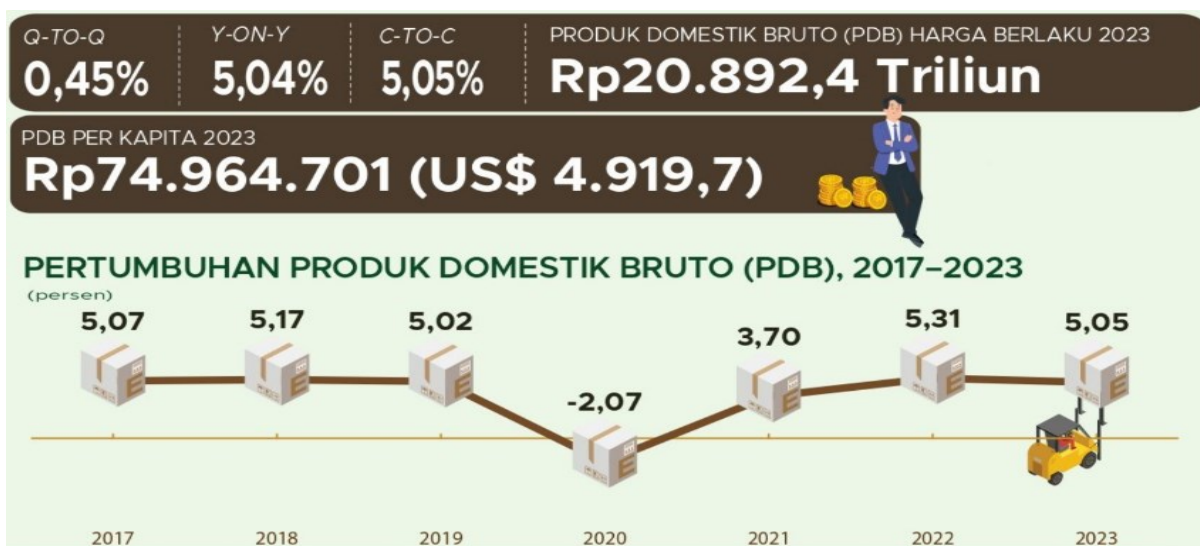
Q-TO-Q
0,45%

Y-ON-Y
5,04%

C-TO-C
5,05%

PRODUK DOMESTIK BRUTO (PDB) HARGA BERLAKU 2023
Rp20.892,4 Triliun

PDB PER KAPITA 2023
Rp74.964.701 (US$ 4.919,7)

PERTUMBUHAN PRODUK DOMESTIK BRUTO (PDB), 2017–2023
(persen)

| 2017 | 2018 | 2019 | 2020 | 2021 | 2022 | 2023 |
|---|---|---|---|---|---|---|
| 5,07 | 5,17 | 5,02 | -2,07 | 3,70 | 5,31 | 5,05 |